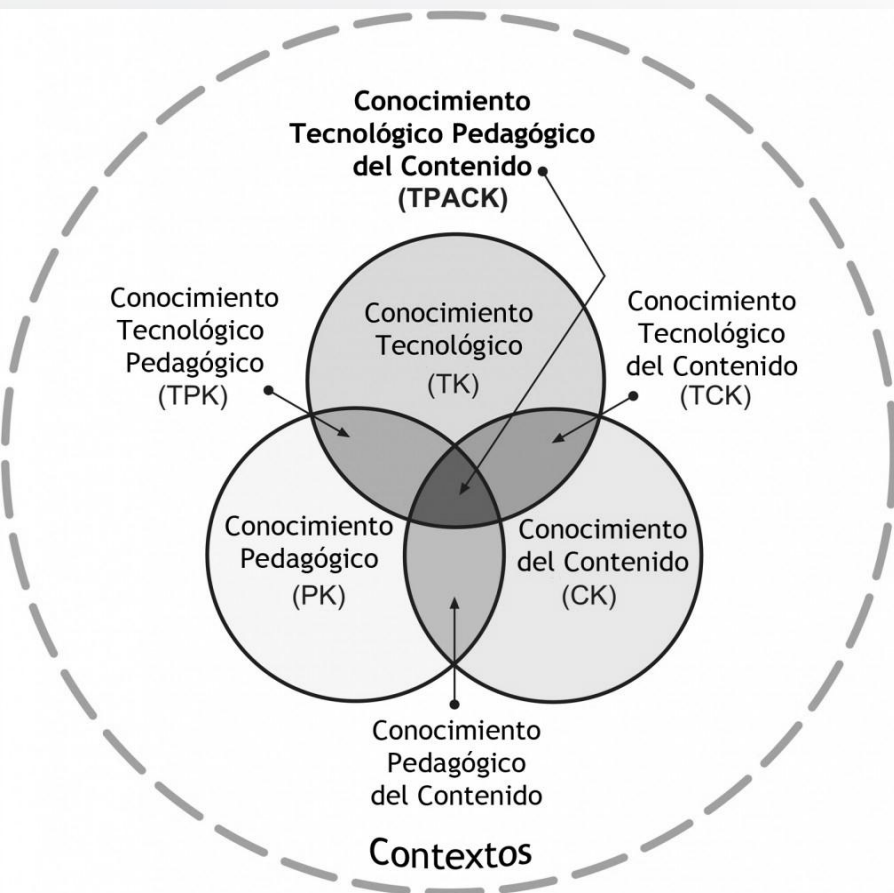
Conocimiento Tecnológico Pedagógico del Contenido (TPACK)

Conocimiento Tecnológico Pedagógico (TPK)

Conocimiento Tecnológico (TK)

Conocimiento Tecnológico del Contenido (TCK)

Conocimiento Pedagógico (PK)

Conocimiento del Contenido (CK)

Conocimiento Pedagógico del Contenido

Contextos